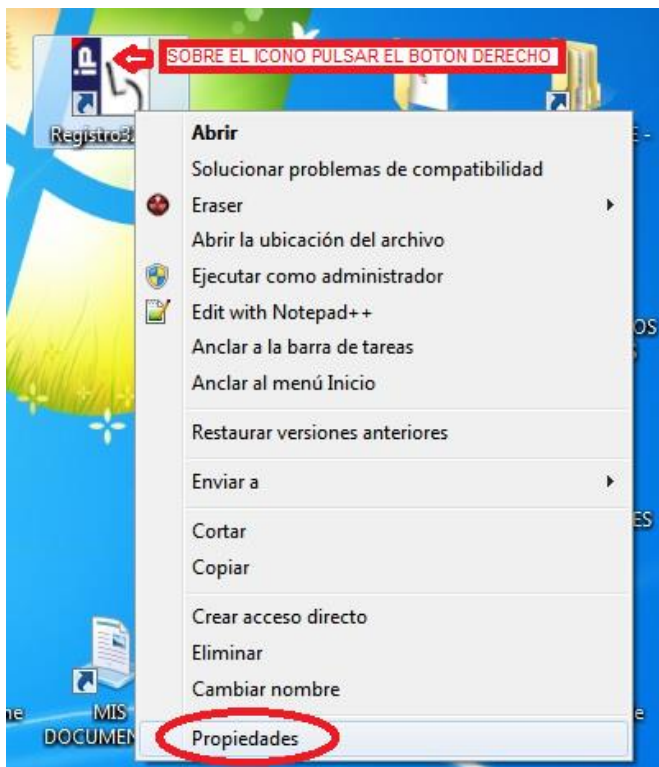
SOBRE EL ICONO PULSAR EL BOTON DERECHO

Registro3

Abrir
Solucionar problemas de compatibilidad
Eraser
Abrir la ubicación del archivo
Ejecutar como administrador
Edit with Notepad++
Anclar a la barra de tareas
Anclar al menú Inicio
Restaurar versiones anteriores
Enviar a
Cortar
Copiar
Crear acceso directo
Eliminar
Cambiar nombre
Propiedades

E -
OS
ES
ne
MIS
DOCUMEN
e